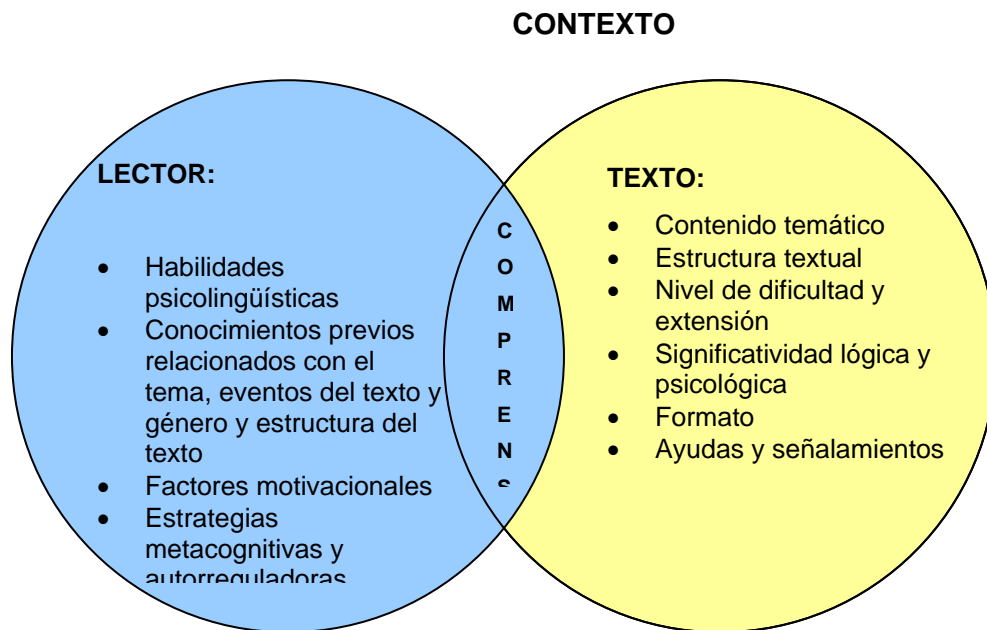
CONTEXTO

LECTOR:

- Habilidades psicolingüísticas
- Conocimientos previos relacionados con el tema, eventos del texto y género y estructura del texto
- Factores motivacionales
- Estrategias metacognitivas y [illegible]

C
O
M
P
R
E
N
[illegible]

TEXTO:

- Contenido temático
- Estructura textual
- Nivel de dificultad y extensión
- Significatividad lógica y psicológica
- Formato
- Ayudas y señalamientos